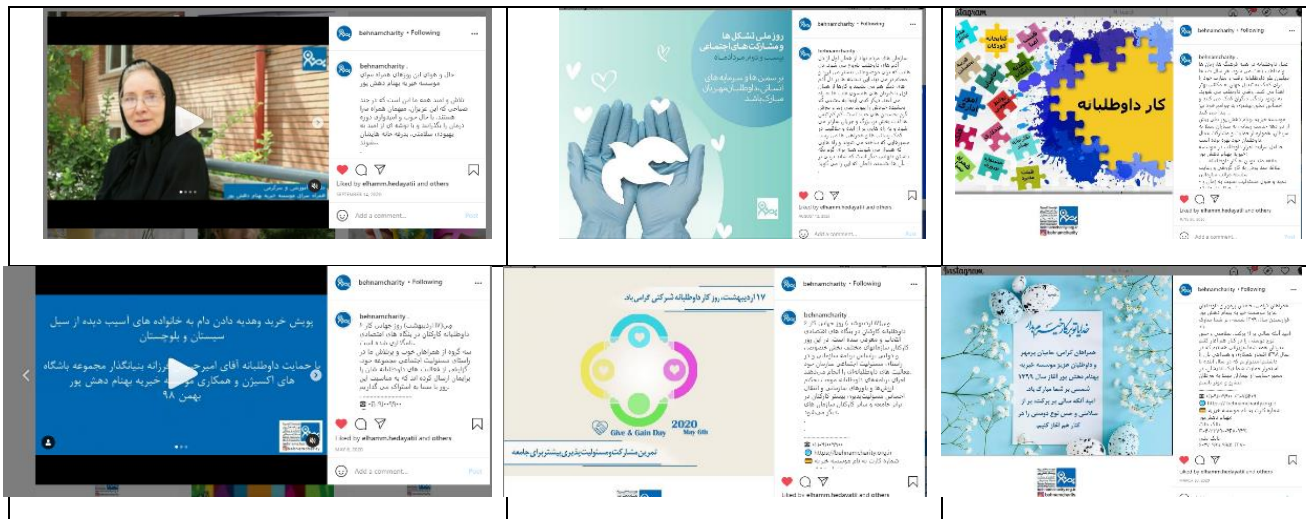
| | | |
|---|---|---|
| behnamcharity • Following<br>behnamcharity<br>حال و هوای این روزهای همراه سرای موسسه خیریه بهنام دهش پور<br>Liked by elhamm.hedayatii and others<br>Add a comment... Post | روز ملی تشکل ها و مشارکت های اجتماعی<br>سرمایه های انسانی داوطلبان بهنام دهش پور<br>behnamcharity • Following<br>Liked by elhamm.hedayatii and others<br>Add a comment... | کار داوطلبانه<br>behnamcharity • Following<br>behnamcharity<br>Liked by elhamm.hedayatii and others<br>Add a comment... |
| پویش خرید وهدیه دادن دام به خانواده های آسیب دیده از سیل سیستان و بلوچستان<br>با حمایت داوطلبانه آقای امیر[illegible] بنیانگذار مجموعه باشگاه های اکسیژن و همکاری موسسه خیریه بهنام دهش پور بهمن ۹۸<br>behnamcharity • Following<br>Liked by elhamm.hedayatii and others<br>Add a comment... Post | ۱۷ اردیبهشت، روز کار داوطلبانه شرکتی گرامی باد<br>2020 May 6th<br>Give & Gain Day<br>تمرین مشارکت و مسئولیت پذیری بیشتر برای جامعه<br>behnamcharity • Following<br>behnamcharity<br>Liked by elhamm.hedayatii and others | Instagram<br>behnamcharity • Following<br>behnamcharity<br>Liked by elhamm.hedayatii and others |